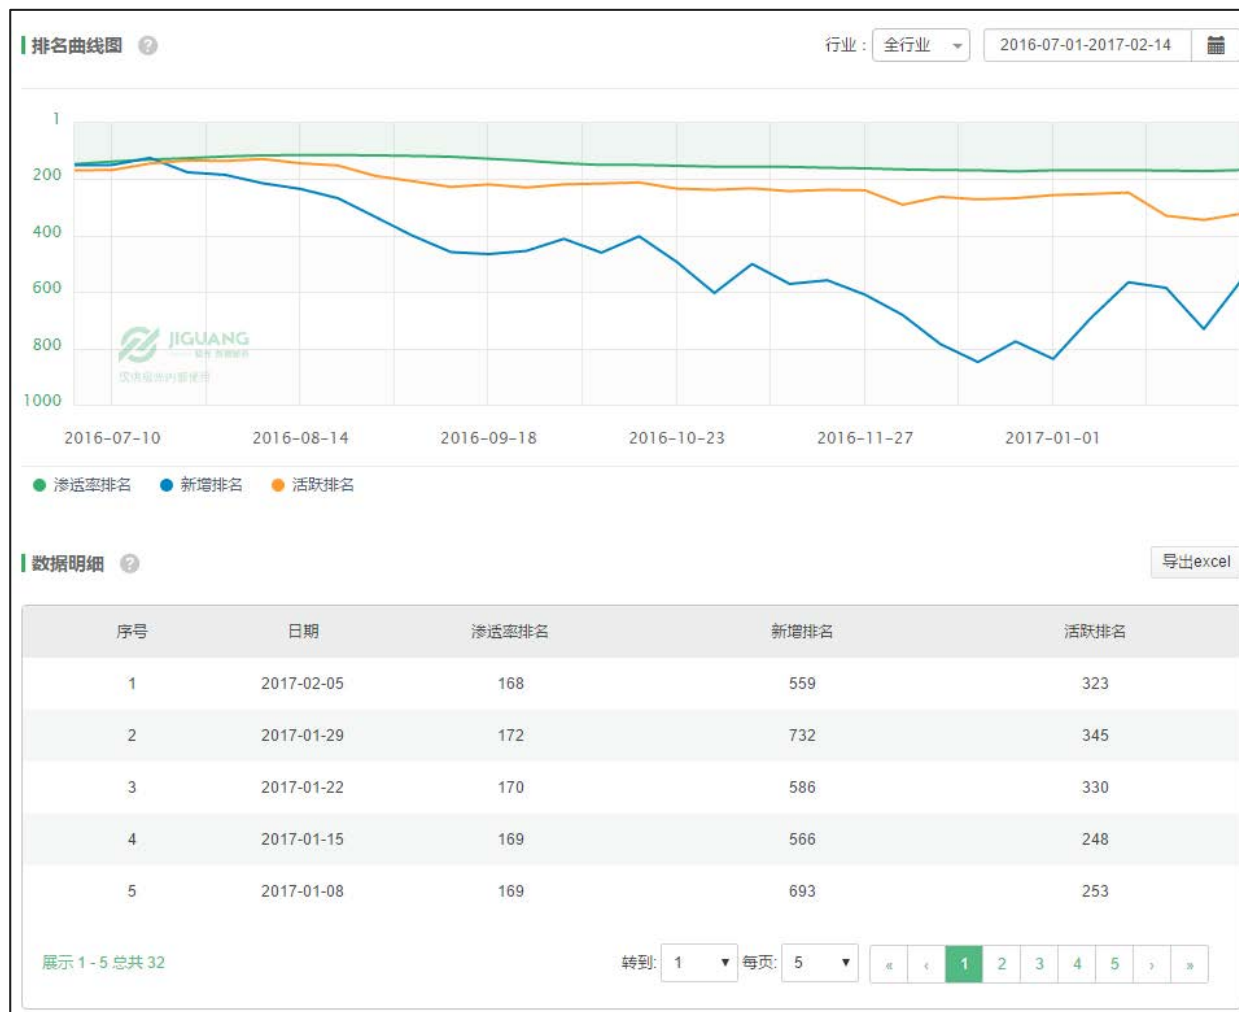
排名曲线图 ?

行业： 全行业 2016-07-01-2017-02-14

1
200
400
600
800
1000

JIGUANG

2016-07-10 2016-08-14 2016-09-18 2016-10-23 2016-11-27 2017-01-01

渗透率排名 新增排名 活跃排名

数据明细 ?

导出excel

| 序号 | 日期 | 渗透率排名 | 新增排名 | 活跃排名 |
|---|---|---|---|---|
| 1 | 2017-02-05 | 168 | 559 | 323 |
| 2 | 2017-01-29 | 172 | 732 | 345 |
| 3 | 2017-01-22 | 170 | 586 | 330 |
| 4 | 2017-01-15 | 169 | 566 | 248 |
| 5 | 2017-01-08 | 169 | 693 | 253 |

展示 1 - 5 总共 32

转到: 1 每页: 5 « ‹ 1 2 3 4 5 › »